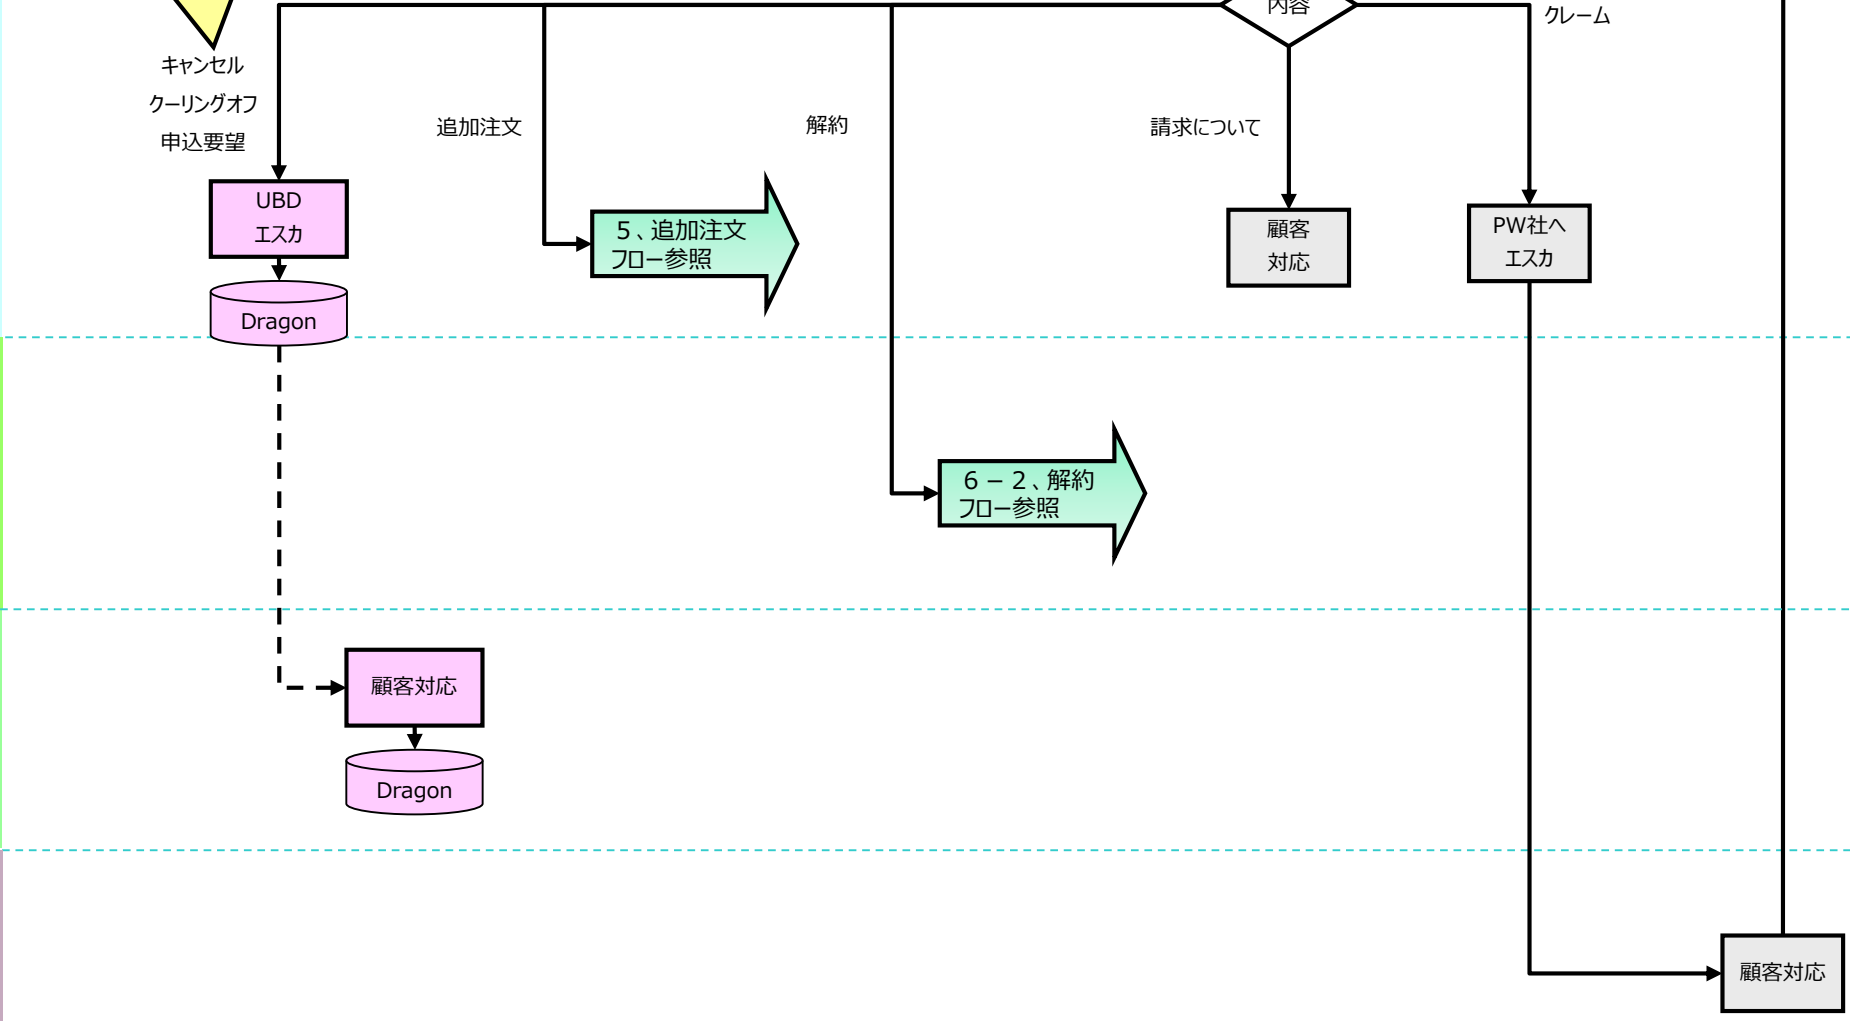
内容

クレーム

キャンセル
クーリングオフ
申込要望

追加注文

解約

請求について

UBD
エスカ

5、追加注文
フロー参照

顧客
対応

PW社へ
エスカ

Dragon

6 − 2、解約
フロー参照

顧客対応

Dragon

顧客対応